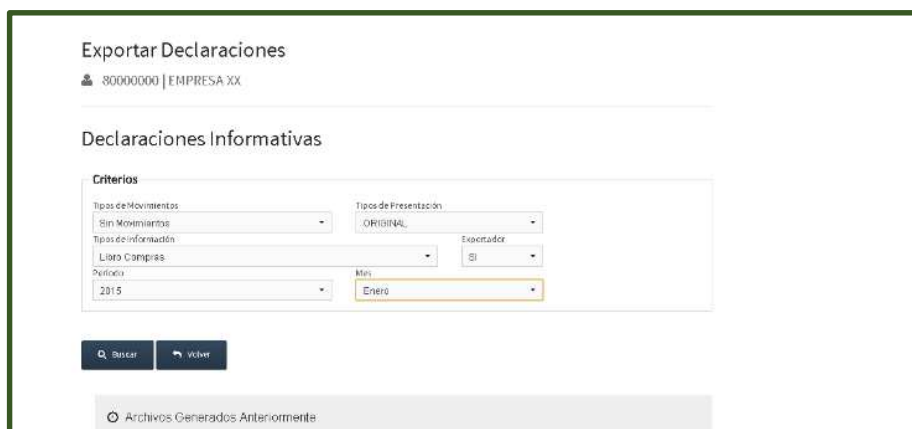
Exportar Declaraciones

80000000 | EMPRESA XX

Declaraciones Informativas

Criterios

Tipos de Movimientos
Sin Movimientos

Tipos de Presentación
ORIGINAL

Tipos de Información
Libro Compras

Exportador
SI

Periodo
2015

Mes
Enero

Buscar

Volver

Archivos Generados Anteriormente